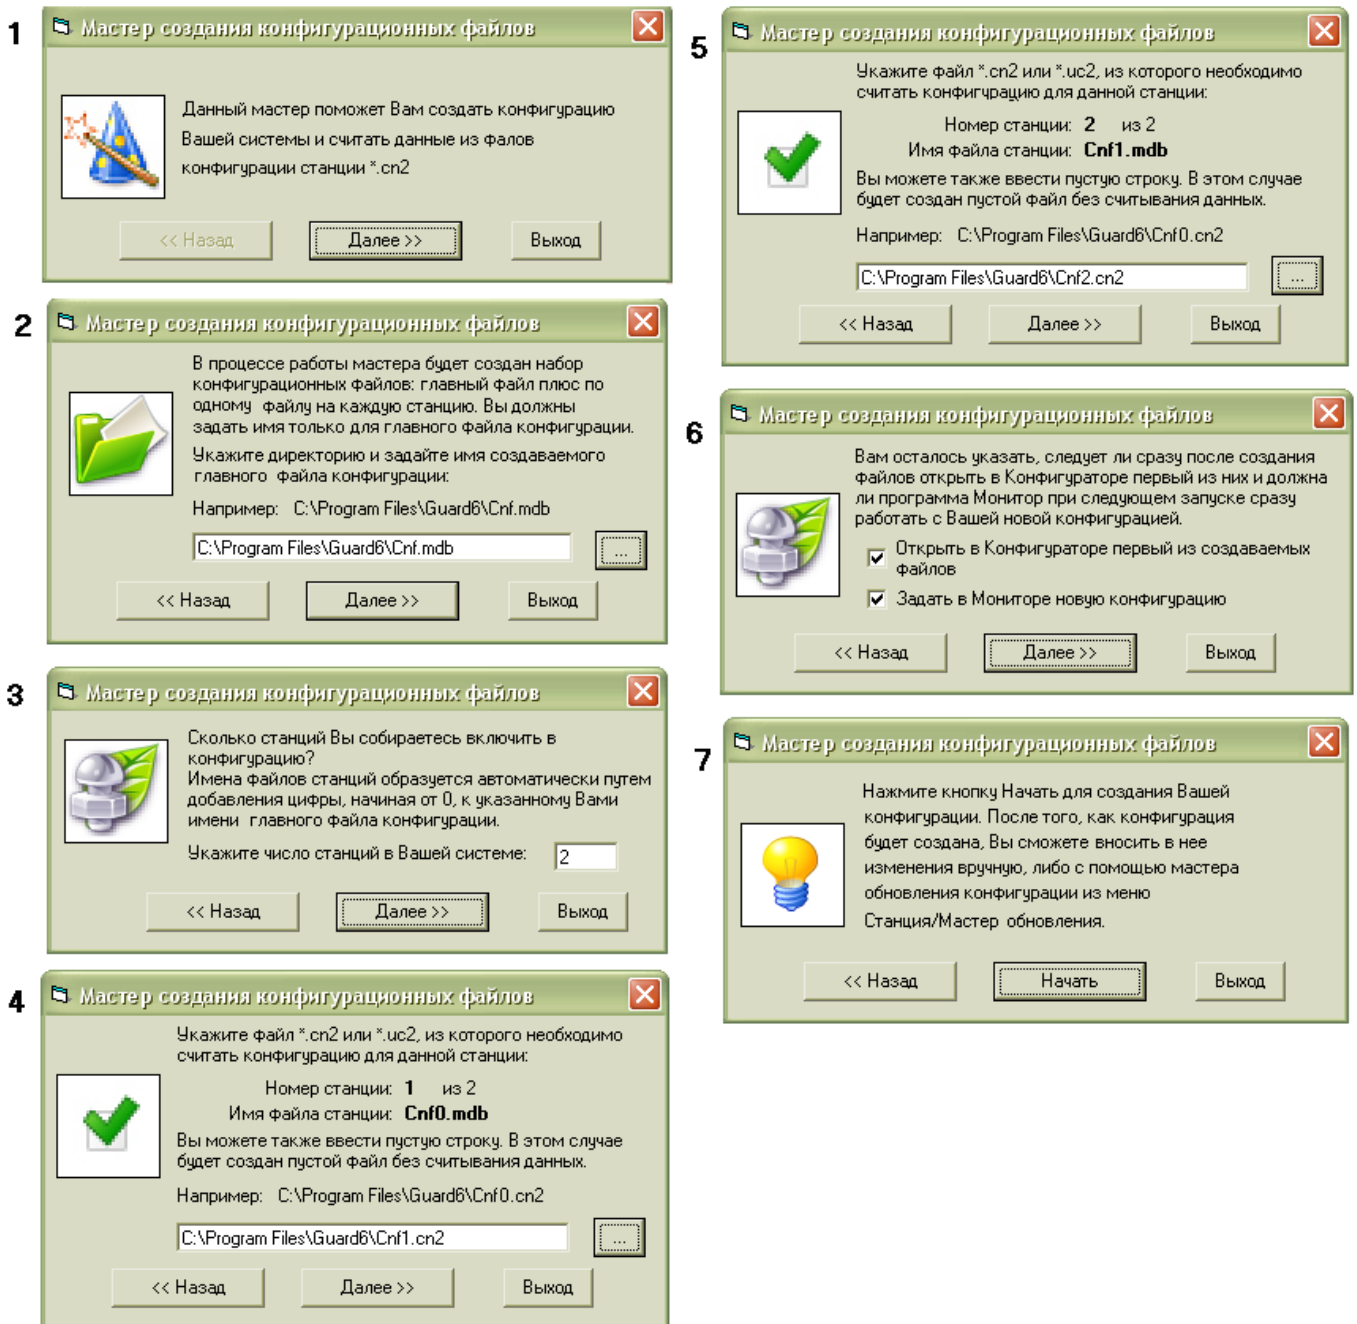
1

Мастер создания конфигурационных файлов

Данный мастер поможет Вам создать конфигурацию Вашей системы и считать данные из фалов конфигурации станции *.cn2

<< Назад | Далее >> | Выход

2

Мастер создания конфигурационных файлов

В процессе работы мастера будет создан набор конфигурационных файлов: главный файл плюс по одному файлу на каждую станцию. Вы должны задать имя только для главного файла конфигурации.

Укажите директорию и задайте имя создаваемого главного файла конфигурации:

Например: C:\Program Files\Guard6\Cnf.mdb

C:\Program Files\Guard6\Cnf.mdb

...

<< Назад | Далее >> | Выход

3

Мастер создания конфигурационных файлов

Сколько станций Вы собираетесь включить в конфигурацию?
Имена файлов станций образуется автоматически путем добавления цифры, начиная от 0, к указанному Вами имени главного файла конфигурации.

Укажите число станций в Вашей системе: 2

<< Назад | Далее >> | Выход

4

Мастер создания конфигурационных файлов

Укажите файл *.cn2 или *.uc2, из которого необходимо считать конфигурацию для данной станции:

Номер станции: 1 из 2
Имя файла станции: Cnf0.mdb

Вы можете также ввести пустую строку. В этом случае будет создан пустой файл без считывания данных.

Например: C:\Program Files\Guard6\Cnf0.cn2

C:\Program Files\Guard6\Cnf1.cn2

...

<< Назад | Далее >> | Выход

5

Мастер создания конфигурационных файлов

Укажите файл *.cn2 или *.uc2, из которого необходимо считать конфигурацию для данной станции:

Номер станции: 2 из 2
Имя файла станции: Cnf1.mdb

Вы можете также ввести пустую строку. В этом случае будет создан пустой файл без считывания данных.

Например: C:\Program Files\Guard6\Cnf0.cn2

C:\Program Files\Guard6\Cnf2.cn2

...

<< Назад | Далее >> | Выход

6

Мастер создания конфигурационных файлов

Вам осталось указать, следует ли сразу после создания файлов открыть в Конфигураторе первый из них и должна ли программа Монитор при следующем запуске сразу работать с Вашей новой конфигурацией.

Открыть в Конфигураторе первый из создаваемых файлов

Задать в Мониторе новую конфигурацию

<< Назад | Далее >> | Выход

7

Мастер создания конфигурационных файлов

Нажмите кнопку Начать для создания Вашей конфигурации. После того, как конфигурация будет создана, Вы сможете вносить в нее изменения вручную, либо с помощью мастера обновления конфигурации из меню Станция/Мастер обновления.

<< Назад | Начать | Выход